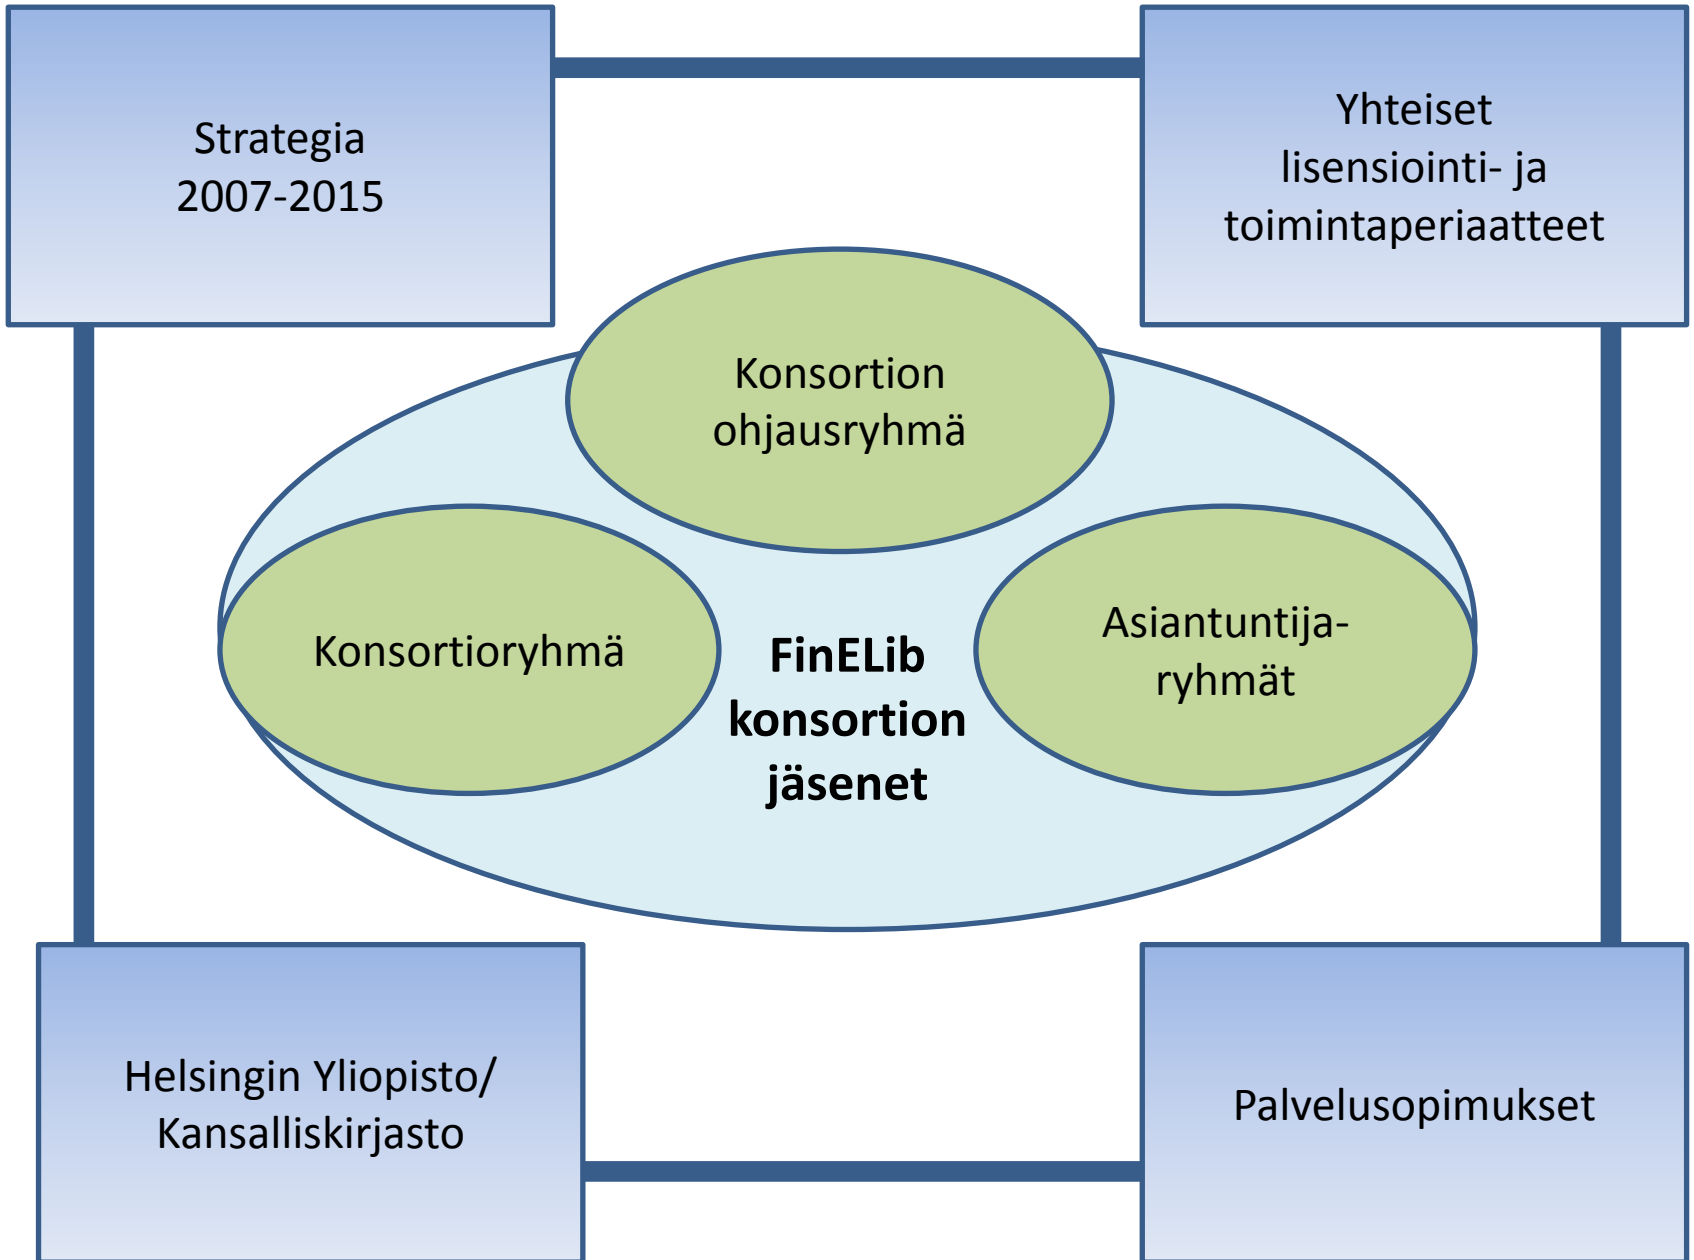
Strategia 2007-2015

Yhteiset lisensiointi- ja toimintaperiaatteet

Konsortion ohjausryhmä

Konsortioryhmä

FinELib konsortion jäsenet

Asiantuntijaryhmät

Helsingin Yliopisto/ Kansalliskirjasto

Palvelusopimukset